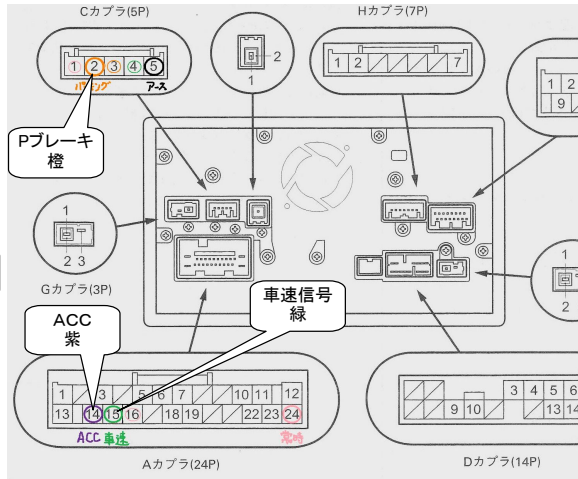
Cカプラ(5P)

1 2 3 4 5

バック アース

Pブレーキ
橙

2
1

Hカプラ(7P)

1 2 7

1 2
9

1
2 3

Gカプラ(3P)

車速信号
緑

ACC
紫

1 3 5 6 7 10 11 12
13 14 15 16 18 19 22 23 24

ACC 車速 常時

Aカプラ(24P)

1
2

3 4 5 6
9 10 13 14

Dカプラ(14P)